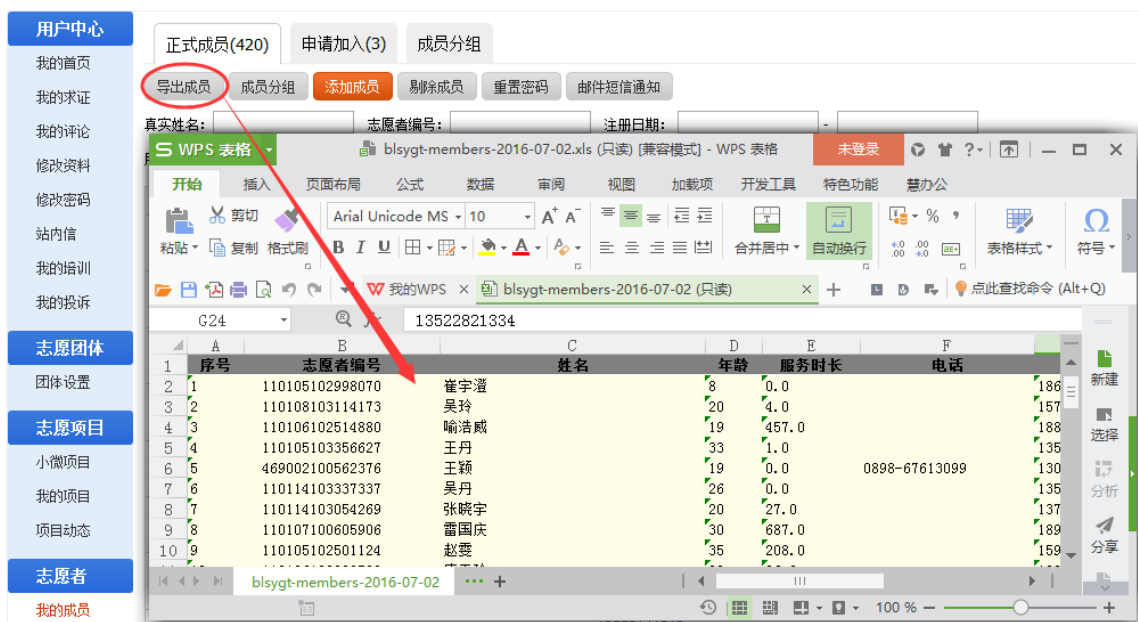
用户中心
我的首页
我的求证
我的评论
修改资料
修改密码
站内信
我的培训
我的投诉
志愿团体
团体设置
志愿项目
小微项目
我的项目
项目动态
志愿者
我的成员

正式成员(420) 申请加入(3) 成员分组

导出成员 成员分组 添加成员 剔除成员 重置密码 邮件短信通知

真实姓名: 志愿者编号: 注册日期: -

WPS 表格 blsygt-members-2016-07-02.xls (只读) [兼容模式] - WPS 表格 未登录

开始 插入 页面布局 公式 数据 审阅 视图 加载项 开发工具 特色功能 慧办公

剪切 Arial Unicode MS 10 粘贴 复制 格式刷 合并居中 自动换行 表格样式 符号

我的WPS blsygt-members-2016-07-02 (只读) 点此查找命令 (Alt+Q)

G24 13522821334

| | A | B | C | D | E | F | |
|---|---|---|---|---|---|---|---|
| 1 | 序号 | 志愿者编号 | 姓名 | 年龄 | 服务时长 | 电话 | |
| 2 | 1 | 110105102998070 | 崔宇澄 | 8 | 0.0 | | 186 |
| 3 | 2 | 110108103114173 | 吴玲 | 20 | 4.0 | | 157 |
| 4 | 3 | 110106102514880 | 喻浩威 | 19 | 457.0 | | 188 |
| 5 | 4 | 110105103356627 | 王丹 | 33 | 1.0 | | 135 |
| 6 | 5 | 469002100562376 | 王颖 | 19 | 0.0 | 0898-67613099 | 130 |
| 7 | 6 | 110114103337337 | 吴丹 | 26 | 0.0 | | 135 |
| 8 | 7 | 110114103054269 | 张晓宇 | 20 | 27.0 | | 137 |
| 9 | 8 | 110107100605906 | 雷国庆 | 30 | 687.0 | | 189 |
| 10 | 9 | 110105102501124 | 赵霎 | 35 | 208.0 | | 159 |

新建 选择 分析 分享

blsygt-members-2016-07-02

100 %